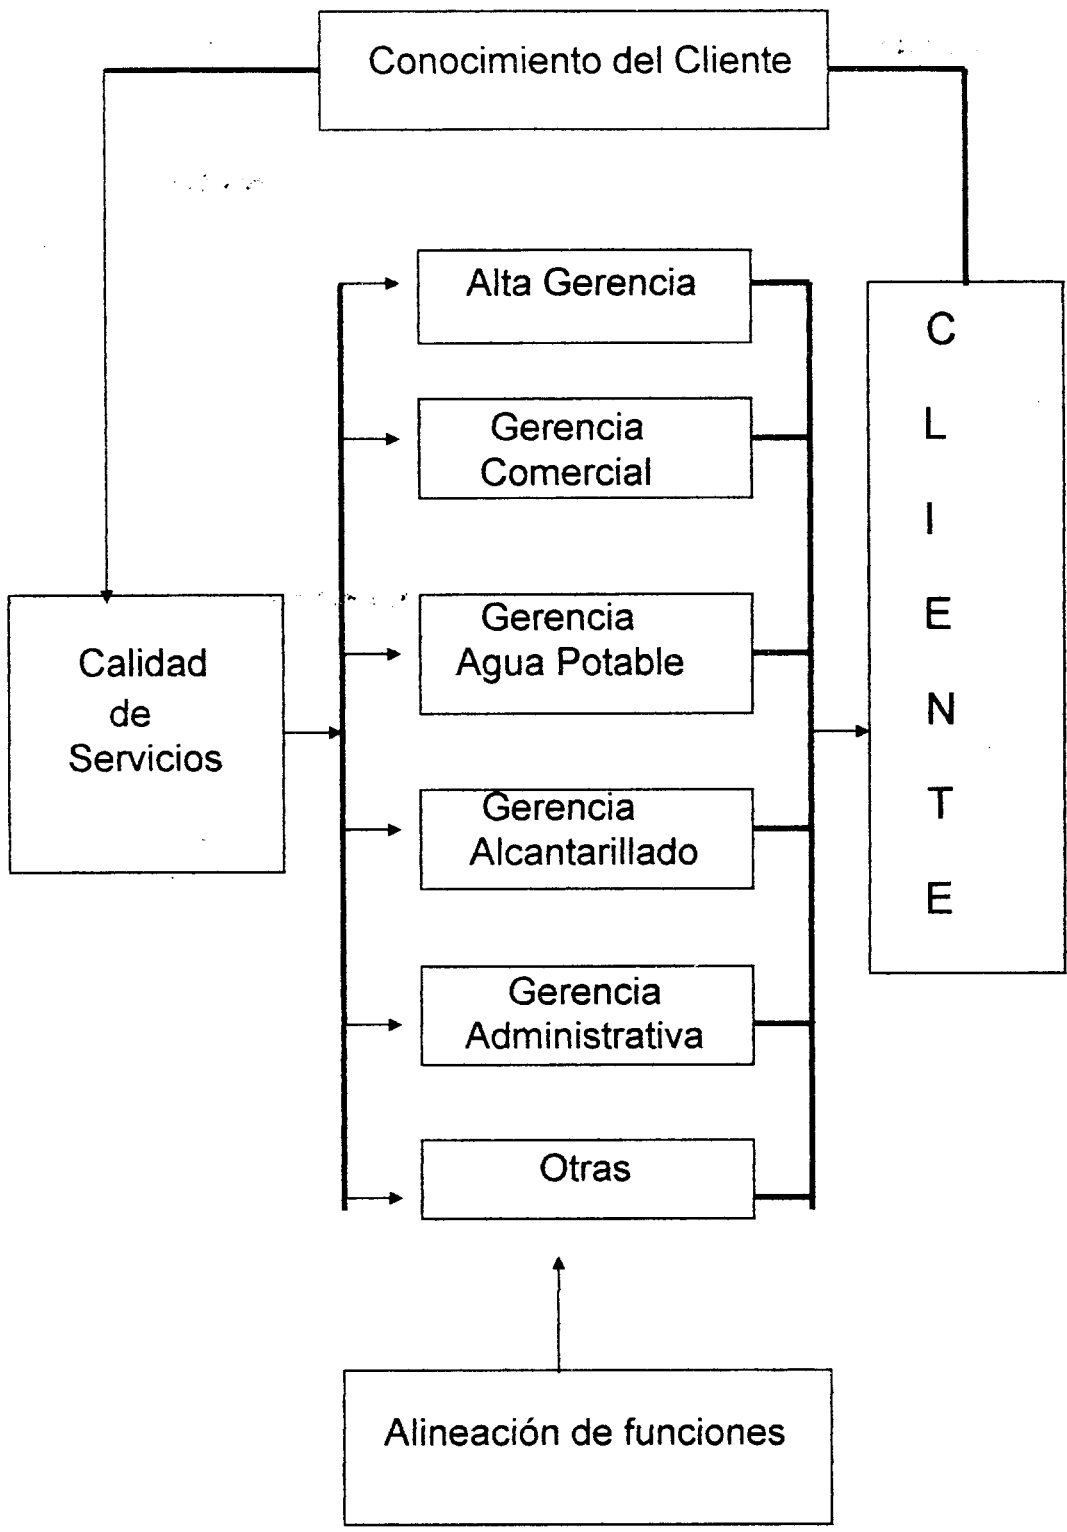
Conocimiento del Cliente

Calidad de Servicios

Alta Gerencia

Gerencia Comercial

Gerencia Agua Potable

Gerencia Alcantarillado

Gerencia Administrativa

Otras

C L I E N T E

Alineación de funciones